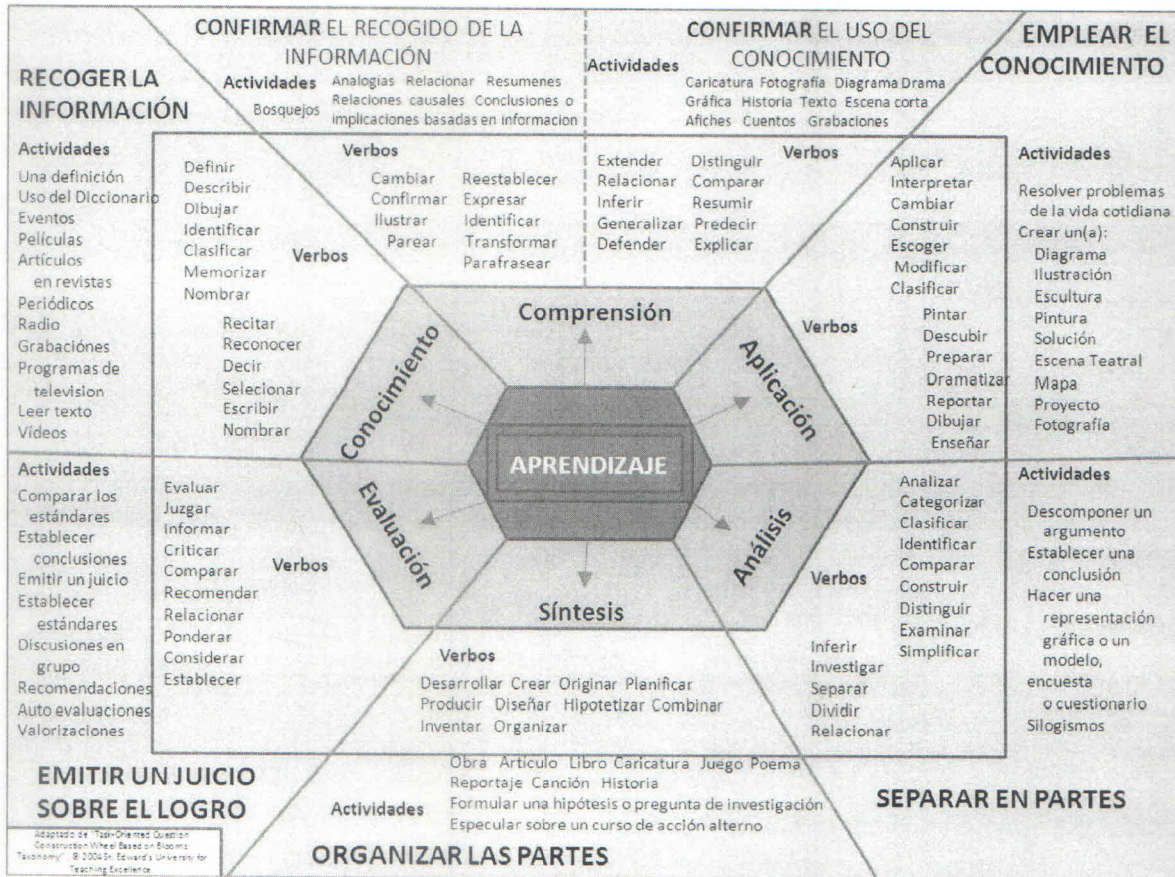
CONFIRMAR EL RECOGIDO DE LA INFORMACIÓN

Actividades Bosquejos Analogias Relacionar Resumenes Relaciones causales Conclusiones o implicaciones basadas en informacion

CONFIRMAR EL USO DEL CONOCIMIENTO

Actividades Caricatura Fotografía Diagrama Drama Gráfica Historia Texto Escena corta Afiches Cuentos Grabaciones

RECOGER LA INFORMACIÓN

Actividades
Una definición
Uso del Diccionario
Eventos
Películas
Artículos en revistas
Periódicos
Radio
Grabaciónes
Programas de televisión
Leer texto
Videos

EMPLEAR EL CONOCIMIENTO

Actividades
Resolver problemas de la vida cotidiana
Crear un(a):
Diagrama
Ilustración
Escultura
Pintura
Solución
Escena Teatral
Mapa
Proyecto
Fotografía

Definir
Describir
Dibujar
Identificar
Clasificar
Memorizar
Nombrar

Verbos

Recitar
Reconocer
Decir
Selecionar
Escribir
Nombrar

Verbos
Cambiar Confirmar Ilustrar Parear
Reestablecer Expresar Identificar Transformar Parafrasear

Extender Relacionar Inferir Generalizar Defender
Distinguir Comparar Resumir Predecir Explicar

Verbos

Aplicar
Interpretar
Cambiar
Construir
Escoger
Modificar
Clasificar

Verbos

Pintar
Descubir
Preparar
Dramatizar
Reportar
Dibujar
Enseñar

Comprensión
Conocimiento
Aplicación
APRENDIZAJE
Evaluación
Análisis
Síntesis

Actividades
Comparar los estándares
Establecer conclusiones
Emitir un juicio
Establecer estándares
Discusiones en grupo
Recomendaciones
Auto evaluaciones
Valorizaciones

Evaluar
Juzgar
Informar
Criticar
Comparar
Recomendar
Relacionar
Ponderar
Considerar
Establecer

Verbos

Analizar
Categorizar
Clasificar
Identificar
Comparar
Construir
Distinguir
Examinar
Simplificar

Verbos

Inferir
Investigar
Separar
Dividir
Relacionar

Actividades
Descomponer un argumento
Establecer una conclusión
Hacer una representación gráfica o un modelo,
encuesta o cuestionario
Silogismos

Verbos
Desarrollar Crear Originar Planificar Producir Diseñar Hipotetizar Combinar Inventar Organizar

EMITIR UN JUICIO SOBRE EL LOGRO

Actividades
Obra Articulo Libro Caricatura Juego Poema Reportaje Canción Historia
Formular una hipótesis o pregunta de investigación
Especular sobre un curso de acción alterno

SEPARAR EN PARTES

Adaptado de "Task-Oriented Question Construction Wheel Based on Blooms Taxonomy" © 2004 St. Edward's University for Teaching Excellence

ORGANIZAR LAS PARTES